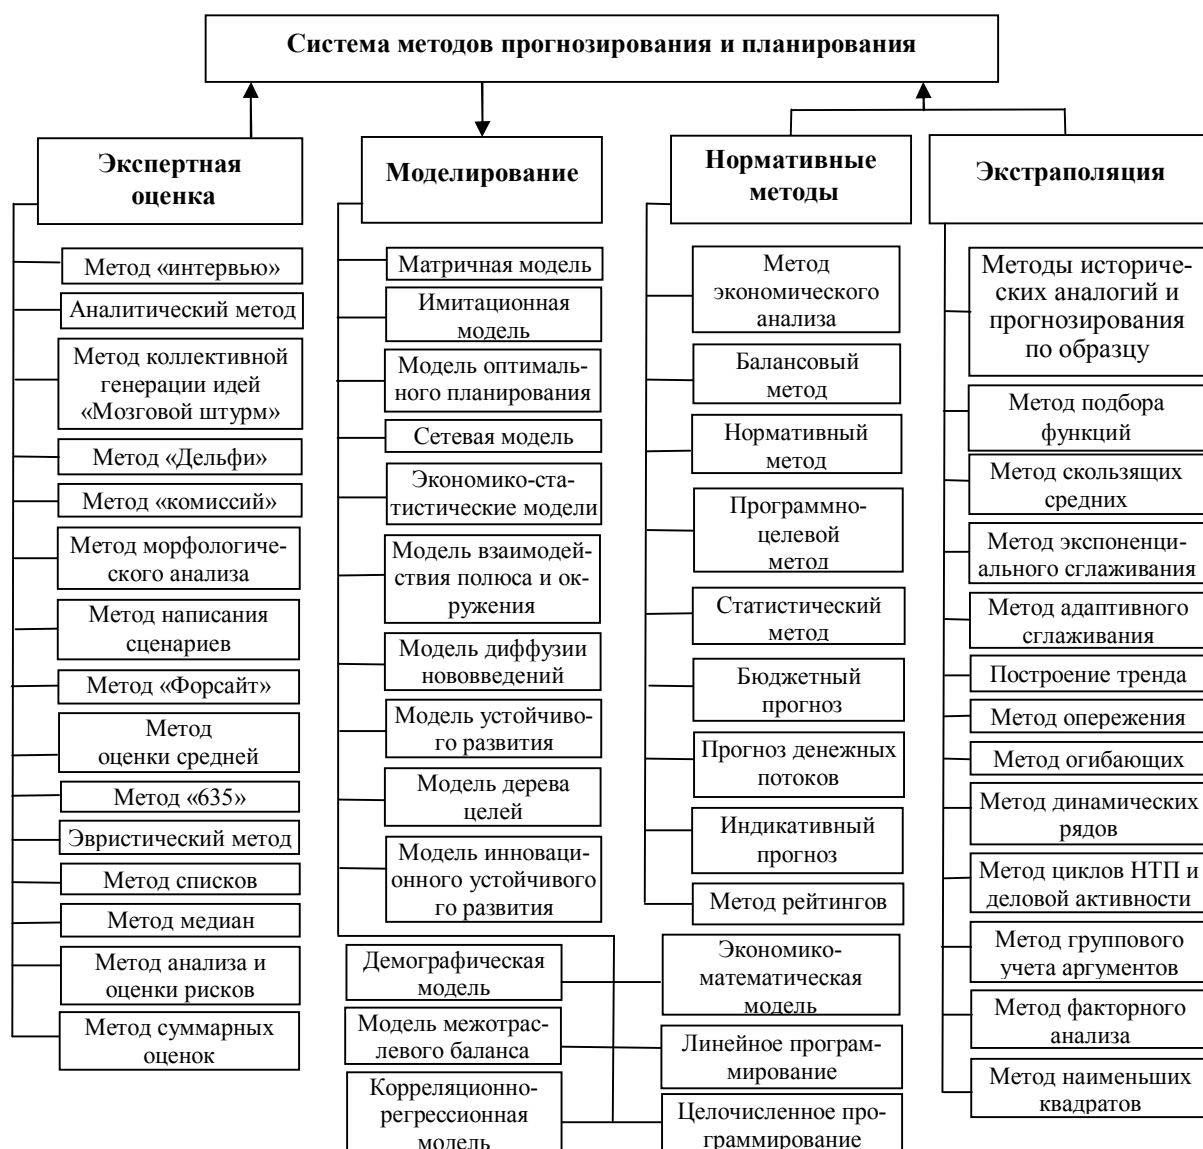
Система методов прогнозирования и планирования

Экспертная оценка

Метод «интервью»

Аналитический метод

Метод коллективной генерации идей «Мозговой штурм»

Метод «Дельфи»

Метод «комиссий»

Метод морфологического анализа

Метод написания сценариев

Метод «Форсайт»

Метод оценки средней

Метод «635»

Эвристический метод

Метод списков

Метод медиан

Метод анализа и оценки рисков

Метод суммарных оценок

Моделирование

Матричная модель

Имитационная модель

Модель оптимального планирования

Сетевая модель

Экономико-статистические модели

Модель взаимодействия полюса и окружения

Модель диффузии нововведений

Модель устойчивого развития

Модель дерева целей

Модель инновационного устойчивого го развития

Демографическая модель

Модель межотраслевого баланса

Корреляционно-регрессионная модель

Экономико-математическая модель

Линейное программирование

Целочисленное программирование

Нормативные методы

Метод экономического анализа

Балансовый метод

Нормативный метод

Программно-целевой метод

Статистический метод

Бюджетный прогноз

Прогноз денежных потоков

Индикативный прогноз

Метод рейтингов

Экстраполяция

Методы исторических аналогий и прогнозирования по образцу

Метод подбора функций

Метод скользящих средних

Метод экспоненциального сглаживания

Метод адаптивного сглаживания

Построение тренда

Метод опережения

Метод огибающих

Метод динамических рядов

Метод циклов НТП и деловой активности

Метод группового учета аргументов

Метод факторного анализа

Метод наименьших квадратов